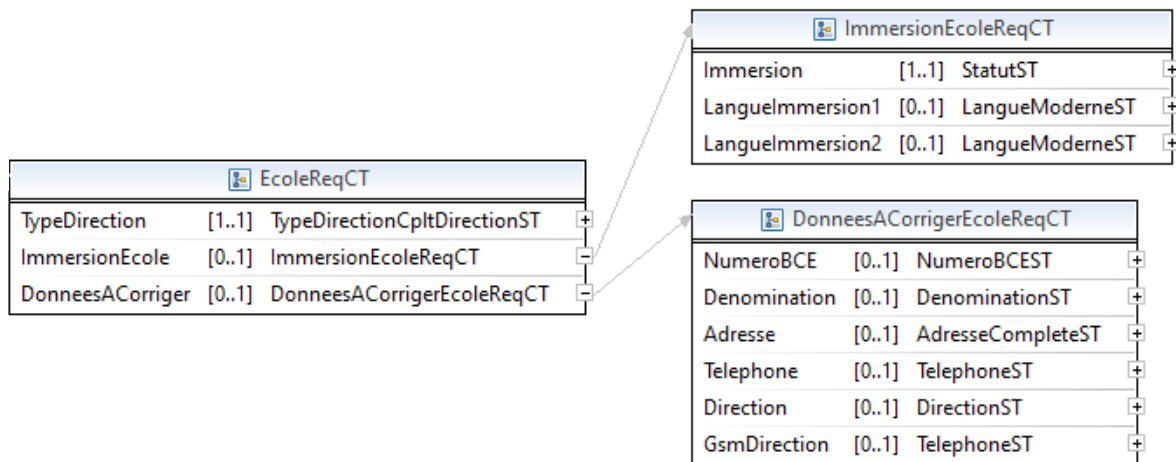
ImmersionEcoleReqCT

| | | |
|---|---|---|
| Immersion | [1..1] | StatutST |
| LangueImmersion1 | [0..1] | LangueModerneST |
| LangueImmersion2 | [0..1] | LangueModerneST |

EcoleReqCT

| | | |
|---|---|---|
| TypeDirection | [1..1] | TypeDirectionCpltDirectionST |
| ImmersionEcole | [0..1] | ImmersionEcoleReqCT |
| DonneesACorriger | [0..1] | DonneesACorrigerEcoleReqCT |

DonneesACorrigerEcoleReqCT

| | | |
|---|---|---|
| NumeroBCE | [0..1] | NumeroBCEST |
| Denomination | [0..1] | DenominationST |
| Adresse | [0..1] | AdresseCompleteST |
| Telephone | [0..1] | TelephoneST |
| Direction | [0..1] | DirectionST |
| GsmDirection | [0..1] | TelephoneST |